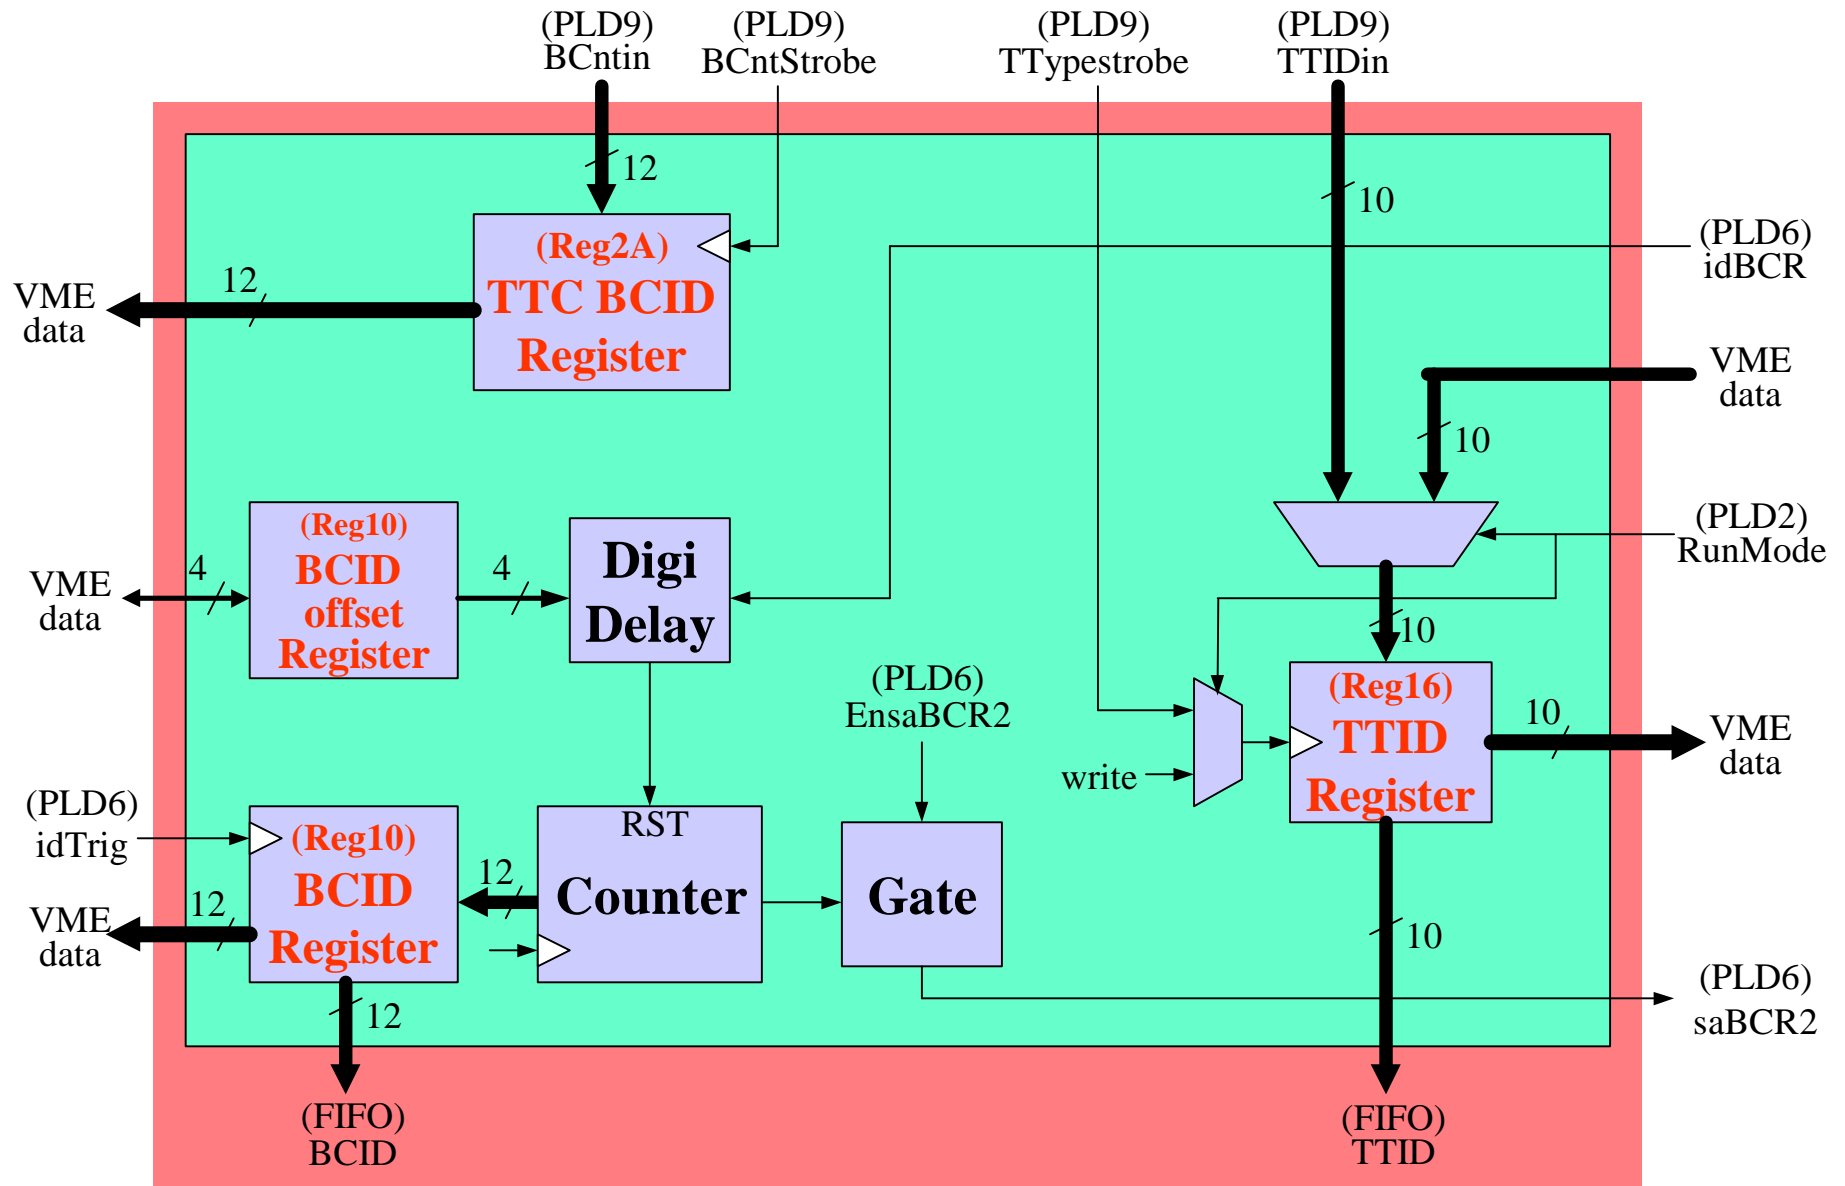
(PLD9)
BCntin

(PLD9)
BCntStrobe

(PLD9)
TTypestrobe

(PLD9)
TTIDin

12

10

(Reg2A)
TTC BCID
Register

(PLD6)
idBCR

VME
data

12

VME
data

10

(PLD2)
RunMode

(Reg10)
BCID
offset
Register

VME
data

4

4

Digi
Delay

10

(PLD6)
EnsaBCR2

(Reg16)
TTID
Register

10

VME
data

write

(PLD6)
idTrig

RST
Counter

Gate

(Reg10)
BCID
Register

12

VME
data

12

10

12

(PLD6)
saBCR2

(FIFO)
BCID

(FIFO)
TTID